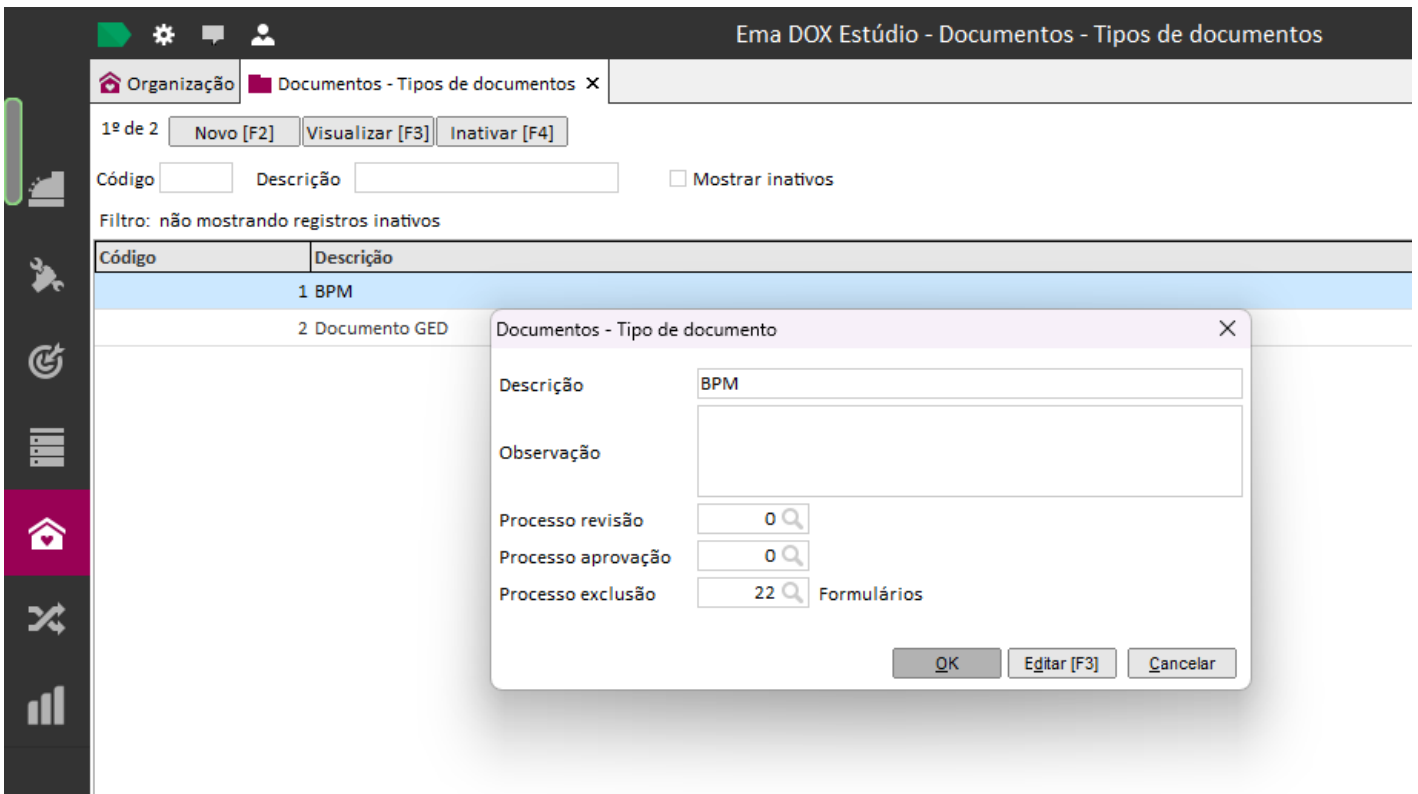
Ema DOX Estúdio - Documentos - Tipos de documentos

Organização
Documentos - Tipos de documentos ✕

1º de 2 Novo [F2] Visualizar [F3] Inativar [F4]

Código Descrição Mostrar inativos

Filtro: não mostrando registros inativos

| Código | Descrição |
|---|---|
| 1 | BPM |
| 2 | Documento GED |

Documentos - Tipo de documento ✕

Descrição BPM

Observação

Processo revisão 0

Processo aprovação 0

Processo exclusão 22 Formulários

OK Editar [F3] Cancelar